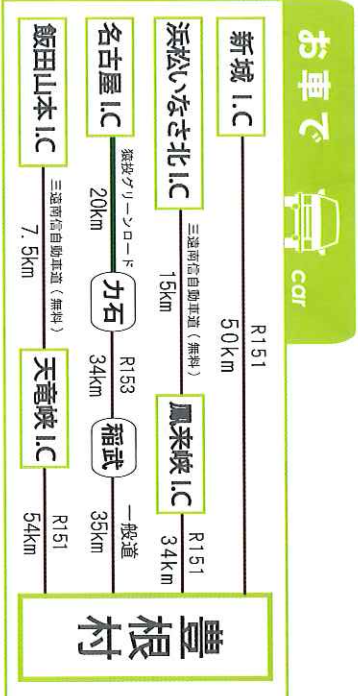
お車で

car

新城 I.C

R151
50km

浜松いなさ北 I.C

三遠南信自動車道（無料）
15km

鳳来峡 I.C

R151
34km

名古屋 I.C

猿投グリーンロード
20km

力石

R153
34km

稲武

一般道
35km

飯田山本 I.C

三遠南信自動車道（無料）
7.5km

天竜峡 I.C

R151
54km

豊根村